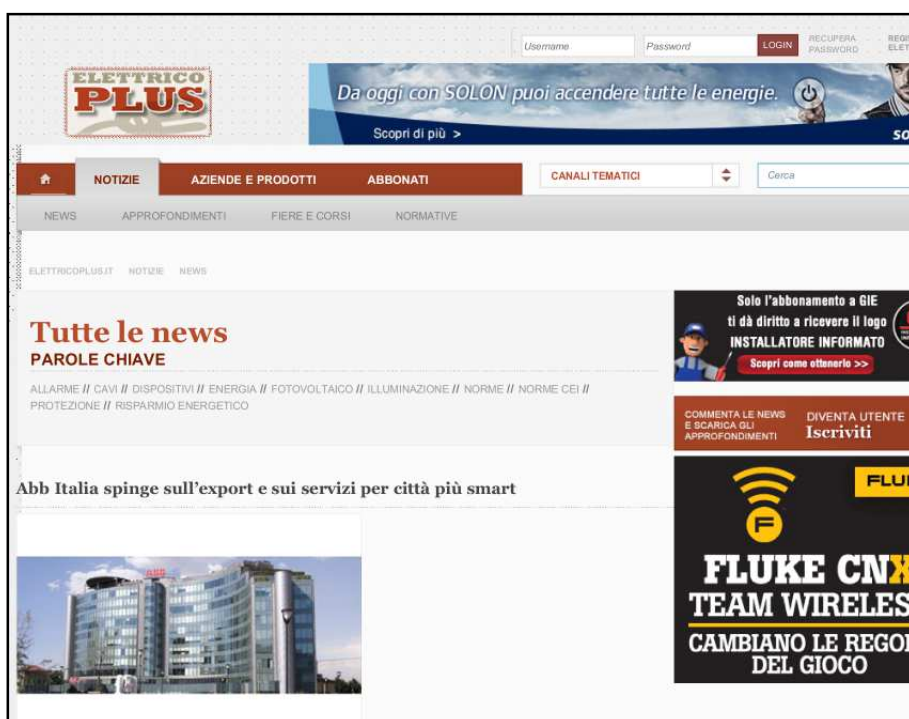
Username Password LOGIN RECUPERA PASSWORD REGI ELET

ELETTRICO PLUS

Da oggi con SOLON puoi accendere tutte le energie.

Scopri di più >

so

NOTIZIE AZIENDE E PRODOTTI ABBONATI CANALI TEMATICI Cerca

NEWS APPROFONDIMENTI FIERE E CORSI NORMATIVE

ELETTRICOPLUS.IT NOTIZIE NEWS

Tutte le news

PAROLE CHIAVE

ALLARME // CAVI // DISPOSITIVI // ENERGIA // FOTOVOLTAICO // ILLUMINAZIONE // NORME // NORME CEI // PROTEZIONE // RISPARMIO ENERGETICO

Solo l'abbonamento a GIE ti dà diritto a ricevere il logo INSTALLATORE INFORMATO

Scopri come ottenerlo >>

COMMENTA LE NEWS E SCARICA GLI APPROFONDIMENTI

DIVENTA UTENTE Iscriviti

Abb Italia spinge sull'export e sui servizi per città più smart

FLU

FLUKE CNX

TEAM WIRELES

CAMBIANO LE REGO

DEL GIOCO